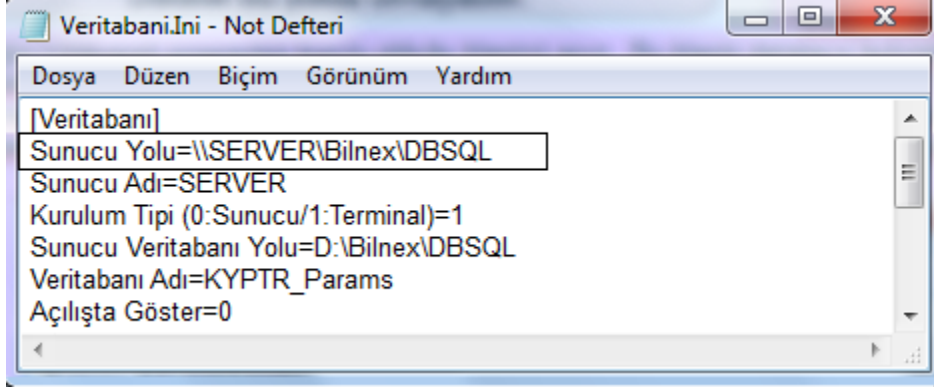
Veritabani.Ini - Not Defteri

Dosya Düzen Biçim Görünüm Yardım

[Veritabanı]
Sunucu Yolu=\\SERVER\Bilnex\DBSQL
Sunucu Adı=SERVER
Kurulum Tipi (0:Sunucu/1:Terminal)=1
Sunucu Veritabanı Yolu=D:\Bilnex\DBSQL
Veritabanı Adı=KYPTR_Params
Açılışta Göster=0